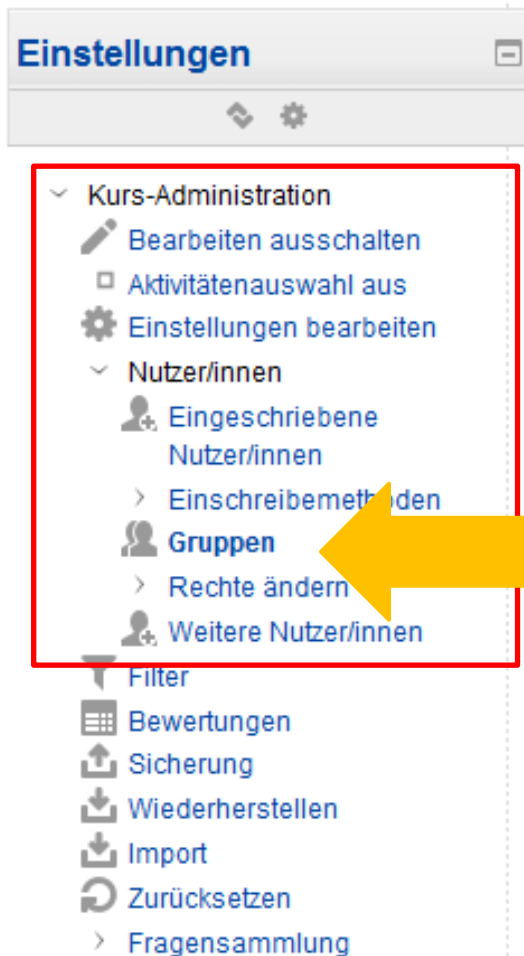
Einstellungen

Kurs-Administration
Bearbeiten ausschalten
Aktivitätenauswahl aus
Einstellungen bearbeiten
Nutzer/innen
Eingeschriebene Nutzer/innen
Einschreibemethoden
Gruppen
Rechte ändern
Weitere Nutzer/innen
Filter
Bewertungen
Sicherung
Wiederherstellen
Import
Zurücksetzen
Fragensammlung